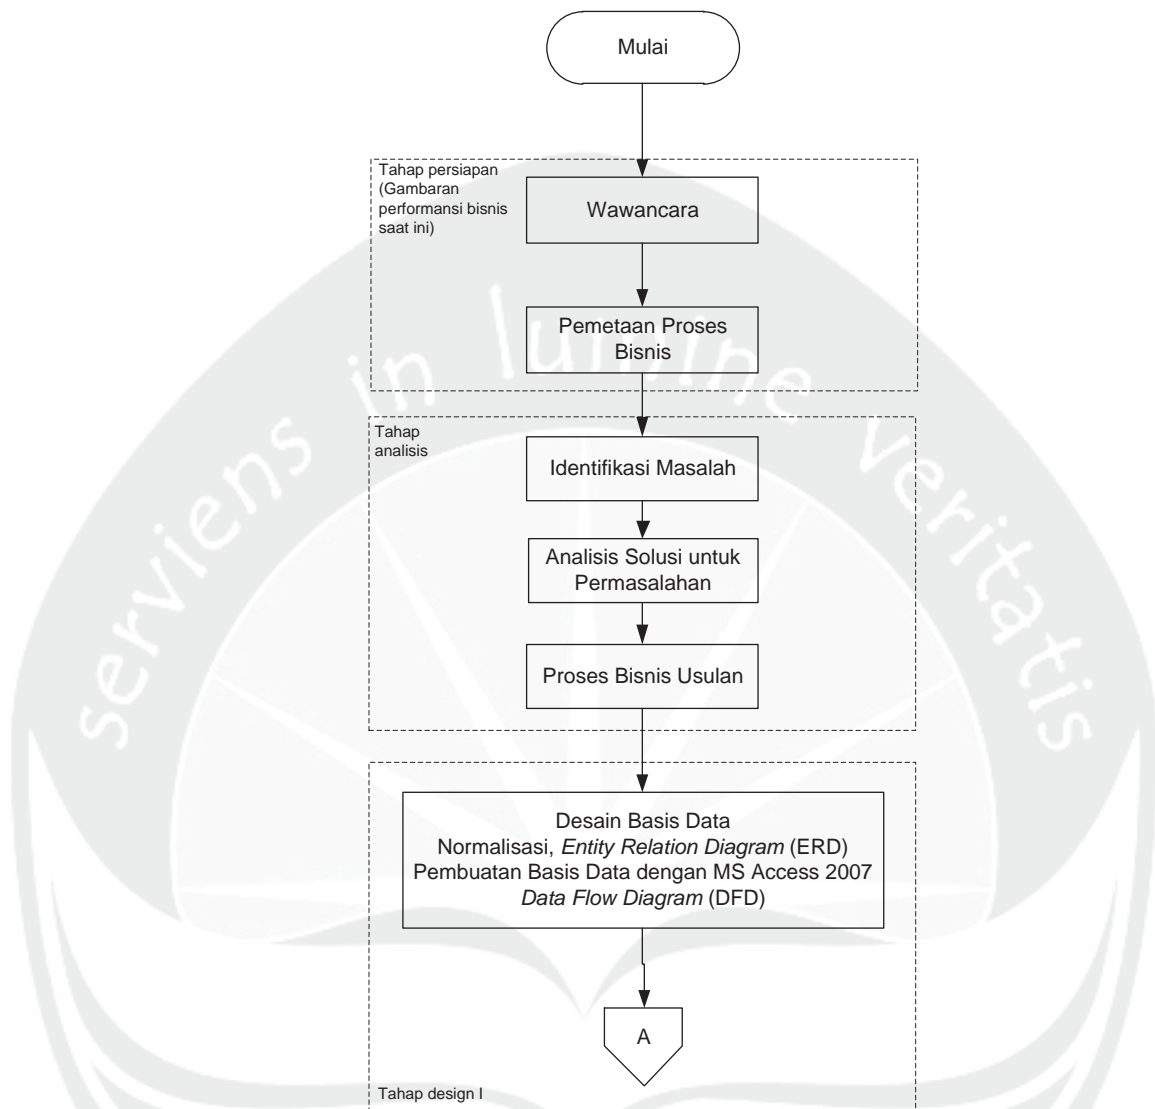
Mulai

Tahap persiapan (Gambaran performansi bisnis saat ini)

Wawancara

Pemetaan Proses Bisnis

Tahap analisis

Identifikasi Masalah

Analisis Solusi untuk Permasalahan

Proses Bisnis Usulan

Desain Basis Data
Normalisasi, *Entity Relation Diagram* (ERD)
Pembuatan Basis Data dengan MS Access 2007
*Data Flow Diagram* (DFD)

A

Tahap design I

servієns in lumine veritatis